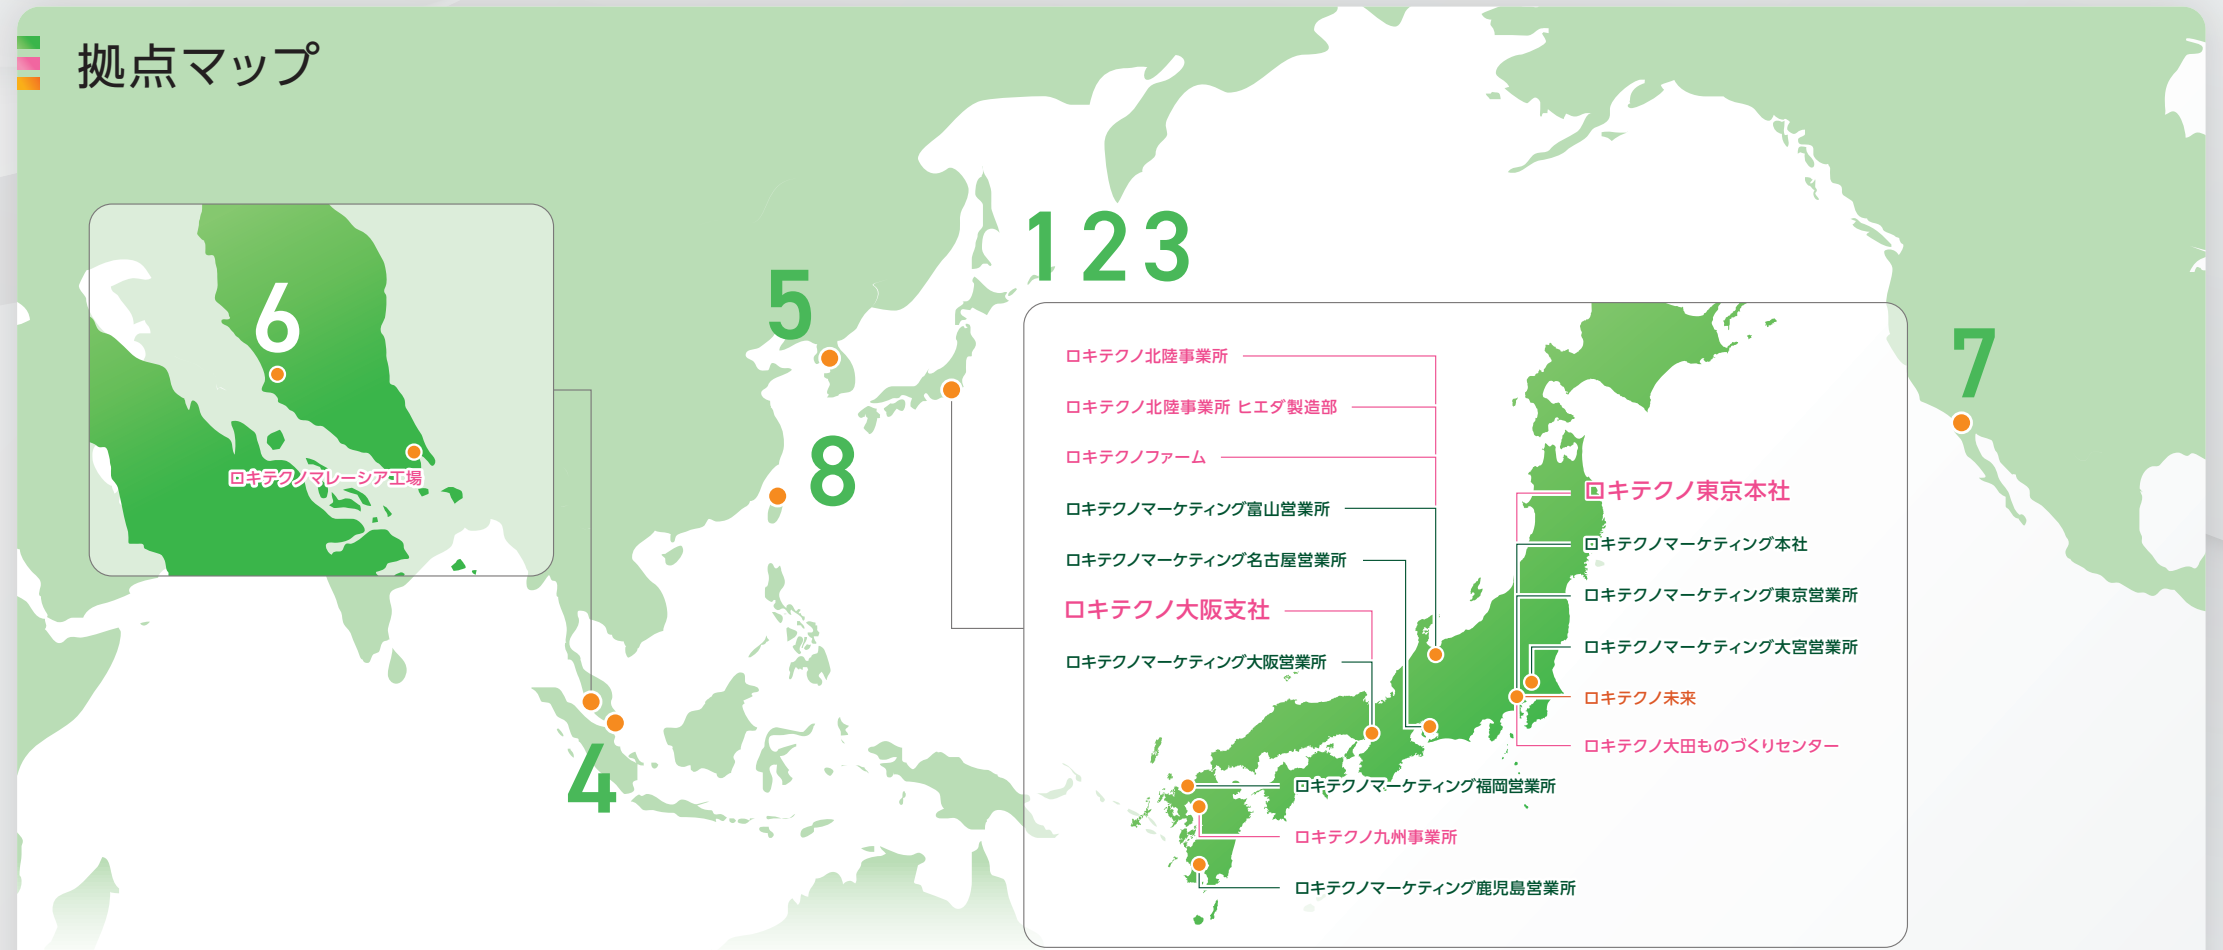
拠点マップ

6

ロキテクノマレーシア工場

5

8

4

1 2 3

ロキテクノ北陸事業所

ロキテクノ北陸事業所 ヒエダ製造部

ロキテクノファーム

ロキテクノマーケティング富山営業所

ロキテクノマーケティング名古屋営業所

ロキテクノ大阪支社

ロキテクノマーケティング大阪営業所

ロキテクノ東京本社

ロキテクノマーケティング本社

ロキテクノマーケティング東京営業所

ロキテクノマーケティング大宮営業所

ロキテクノ未来

ロキテクノ大田ものづくりセンター

ロキテクノマーケティング福岡営業所

ロキテクノ九州事業所

ロキテクノマーケティング鹿児島営業所

7